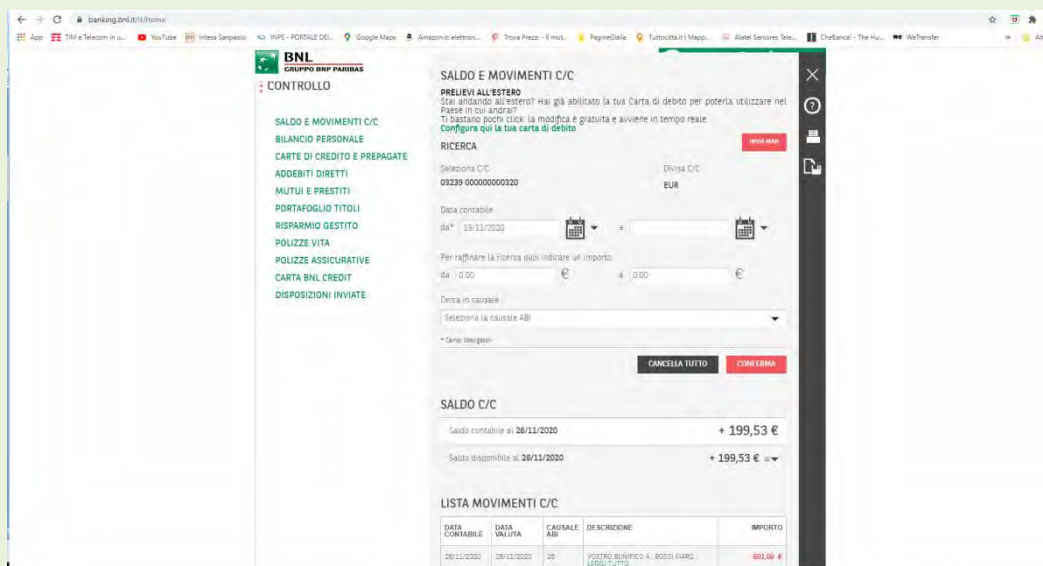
banking.bnl.it/it/home

App TIM e Telecom in u... YouTube Intesa Sanpaolo INPS - PORTALE DEI... Google Maps Amazon.it elettroni... Trova Prezzi - Il mot... PagineGialle Tuttocitta.it | Mapp... Alatel Seniores Tele... CheBanca! - The Hu... WeTransfer

BNL
GRUPPO BNP PARIBAS

CONTROLLO

SALDO E MOVIMENTI C/C
BILANCIO PERSONALE
CARTE DI CREDITO E PREPAGATE
ADDEBITI DIRETTI
MUTUI E PRESTITI
PORTAFOGLIO TITOLI
RISPARMIO GESTITO
POLIZZE VITA
POLIZZE ASSICURATIVE
CARTA BNL CREDIT
DISPOSIZIONI INVIATE

SALDO E MOVIMENTI C/C

PRELIEVI ALL'ESTERO
Stai andando all'estero? Hai già abilitato la tua Carta di debito per poterla utilizzare nel Paese in cui andrai?
Ti bastano pochi click: la modifica è gratuita e avviene in tempo reale
Configura qui la tua carta di debito

RICERCA

INVIA MAIL

Seleziona C/C
03239 000000000320

Divisa C/C
EUR

Data contabile
da* 19/11/2020 a

Per raffinare la ricerca puoi indicare un importo
da 0.00 € a 0.00 €

Cerca in causale
Seleziona la causale ABI

* Campi obbligatori

CANCELLA TUTTO CONFERMA

SALDO C/C

Saldo contabile al 26/11/2020 + 199,53 €

Saldo disponibile al 26/11/2020 + 199,53 €

LISTA MOVIMENTI C/C

| DATA CONTABILE | DATA VALUTA | CAUSALE ABI | DESCRIZIONE | IMPORTO |
|---|---|---|---|---|
| 26/11/2020 | 26/11/2020 | 26 | VOSTRO BONIFICO R. ROSSI MARC... LEGGI TUTTO | 601,00 € |